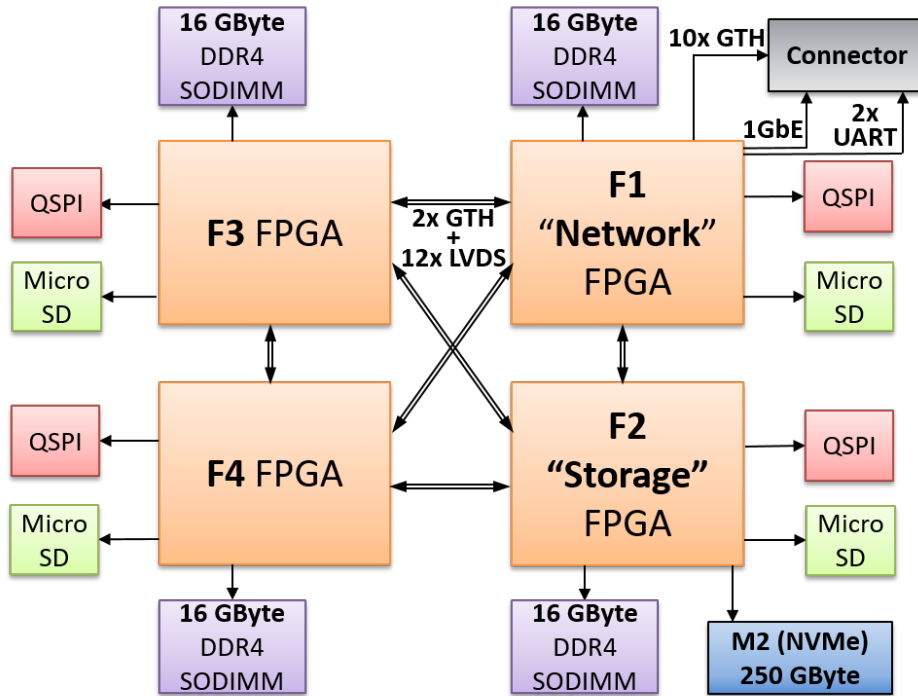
16 GByte
DDR4
SODIMM

16 GByte
DDR4
SODIMM

10x GTH

Connector

1GbE

2x
UART

QSPI

F3 FPGA

2x GTH
+
12x LVDS

F1
“Network”
FPGA

QSPI

Micro
SD

Micro
SD

QSPI

F4 FPGA

F2
“Storage”
FPGA

QSPI

Micro
SD

Micro
SD

16 GByte
DDR4
SODIMM

16 GByte
DDR4
SODIMM

M2 (NVMe)
250 GByte